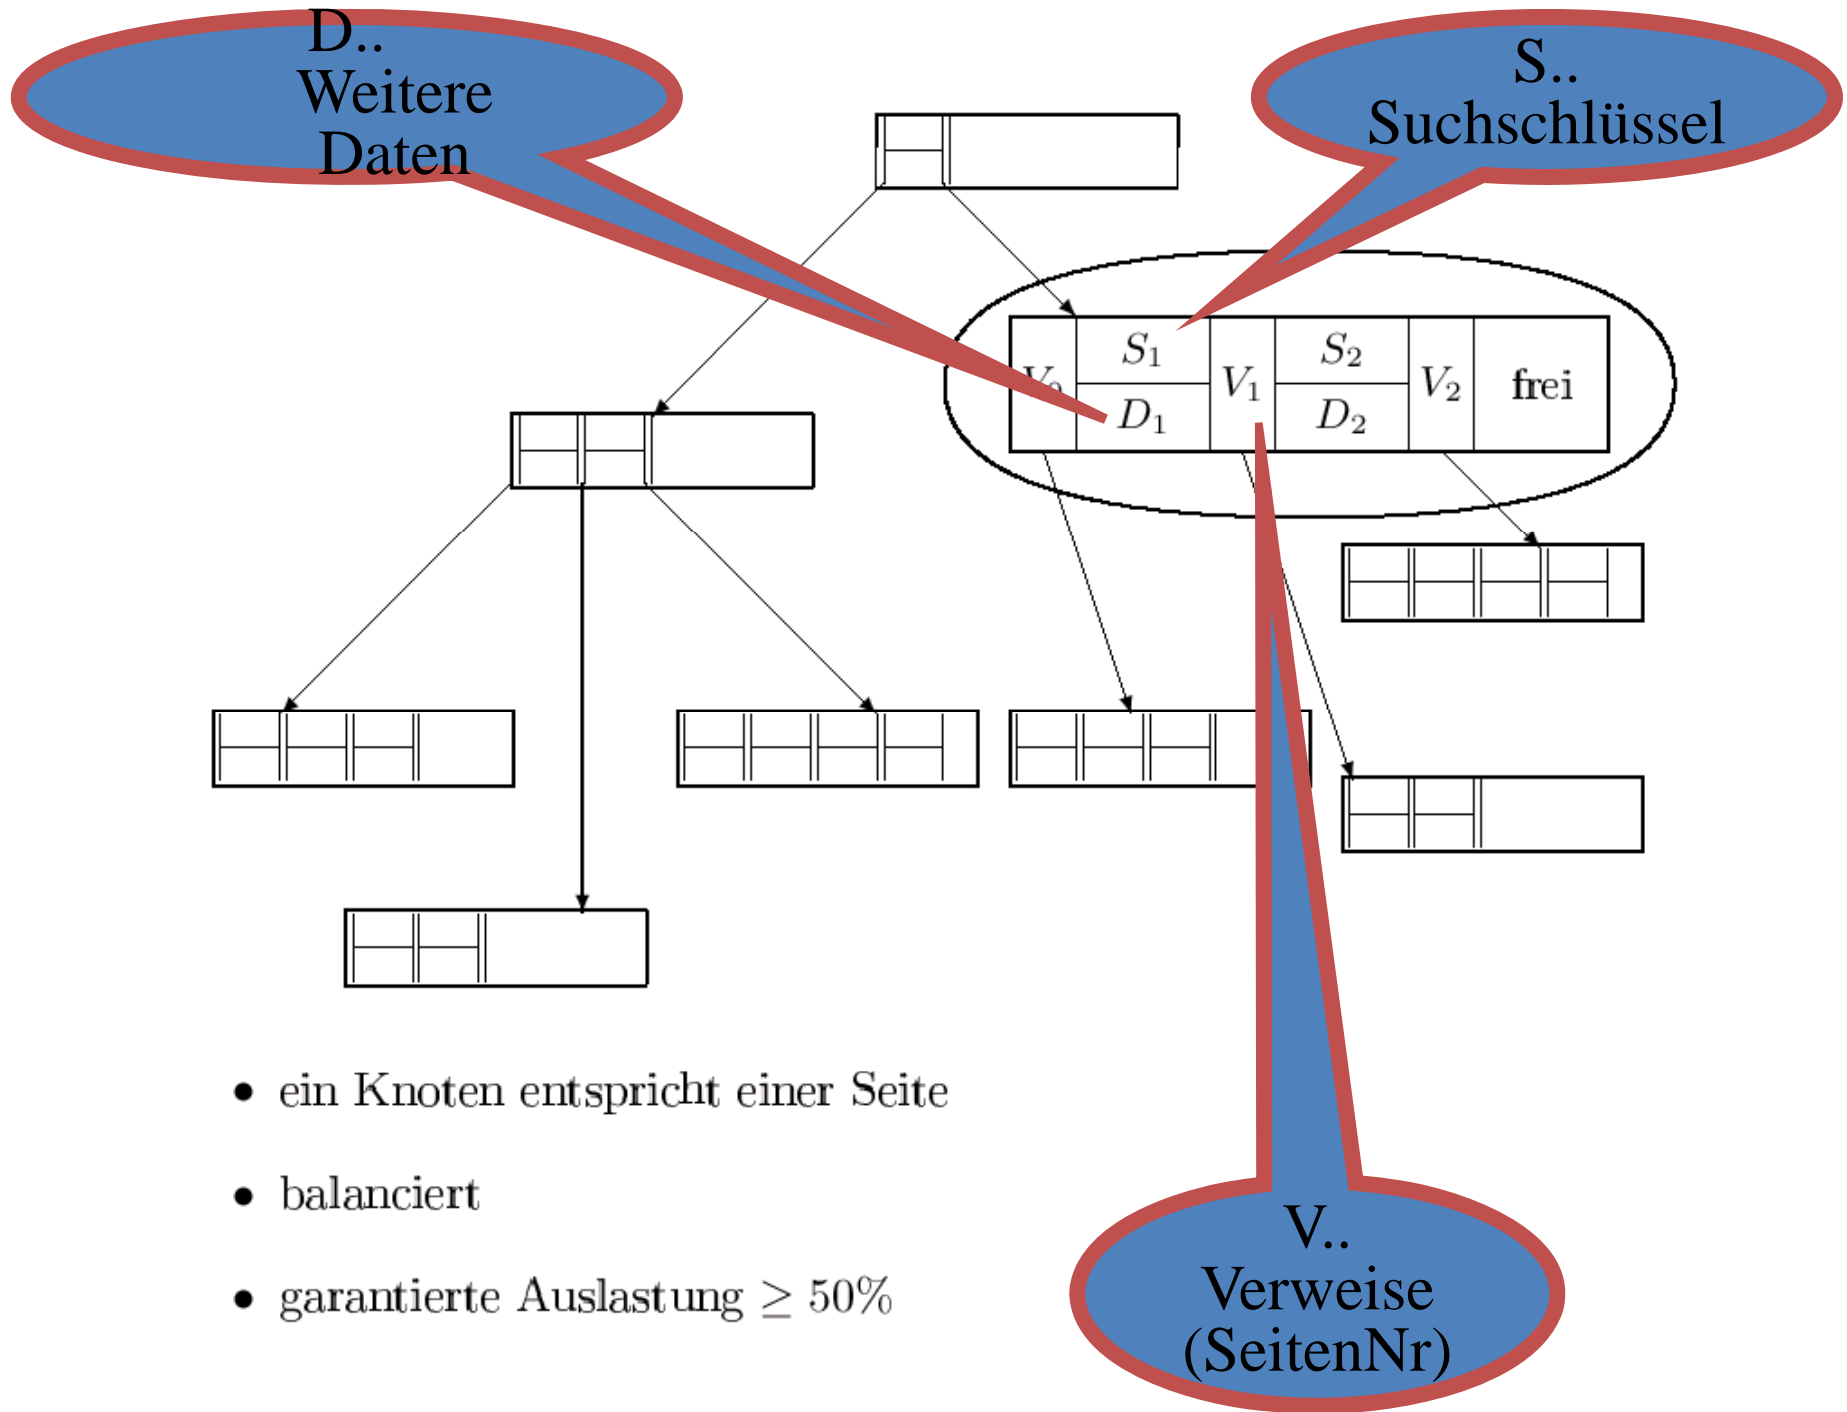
D..
Weitere
Daten

S..
Suchschlüssel

$V_0$ | $S_1$ | $D_1$ | $V_1$ | $S_2$ | $D_2$ | $V_2$ | frei

V..
Verweise
(SeitenNr)

• ein Knoten entspricht einer Seite

• balanciert

• garantierte Auslastung $\geq 50\%$